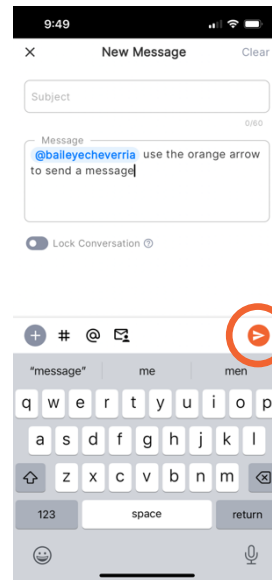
9:49

New Message

Clear

Subject

0/60

Message

@baileyecheverria use the orange arrow to send a message

Lock Conversation

#

@

"message"

me

men

q w e r t y u i o p

a s d f g h j k l

z x c v b n m

123

space

return